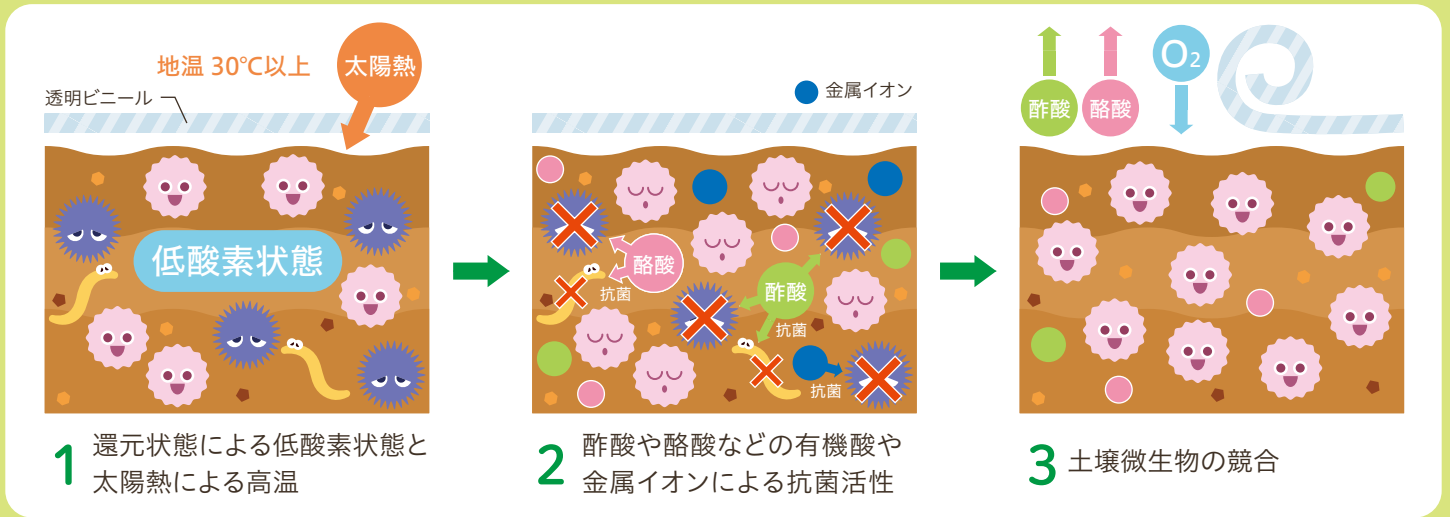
地温 30℃以上

太陽熱

透明ビニール

低酸素状態

1 還元状態による低酸素状態と太陽熱による高温

金属イオン

酪酸

抗菌

酢酸

抗菌

抗菌

2 酢酸や酪酸などの有機酸や金属イオンによる抗菌活性

酢酸

酪酸

$O_2$

3 土壌微生物の競合